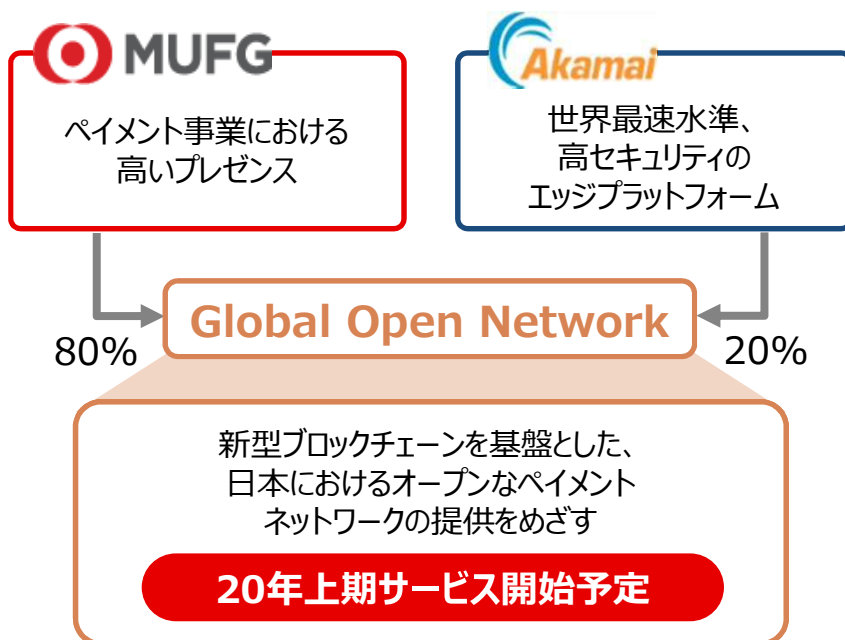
MUFG

ペイメント事業における高いプレゼンス

Akamai

世界最速水準、高セキュリティのエッジプラットフォーム

80%

Global Open Network

20%

新型ブロックチェーンを基盤とした、日本におけるオープンなペイメントネットワークの提供をめざす

20年上期サービス開始予定